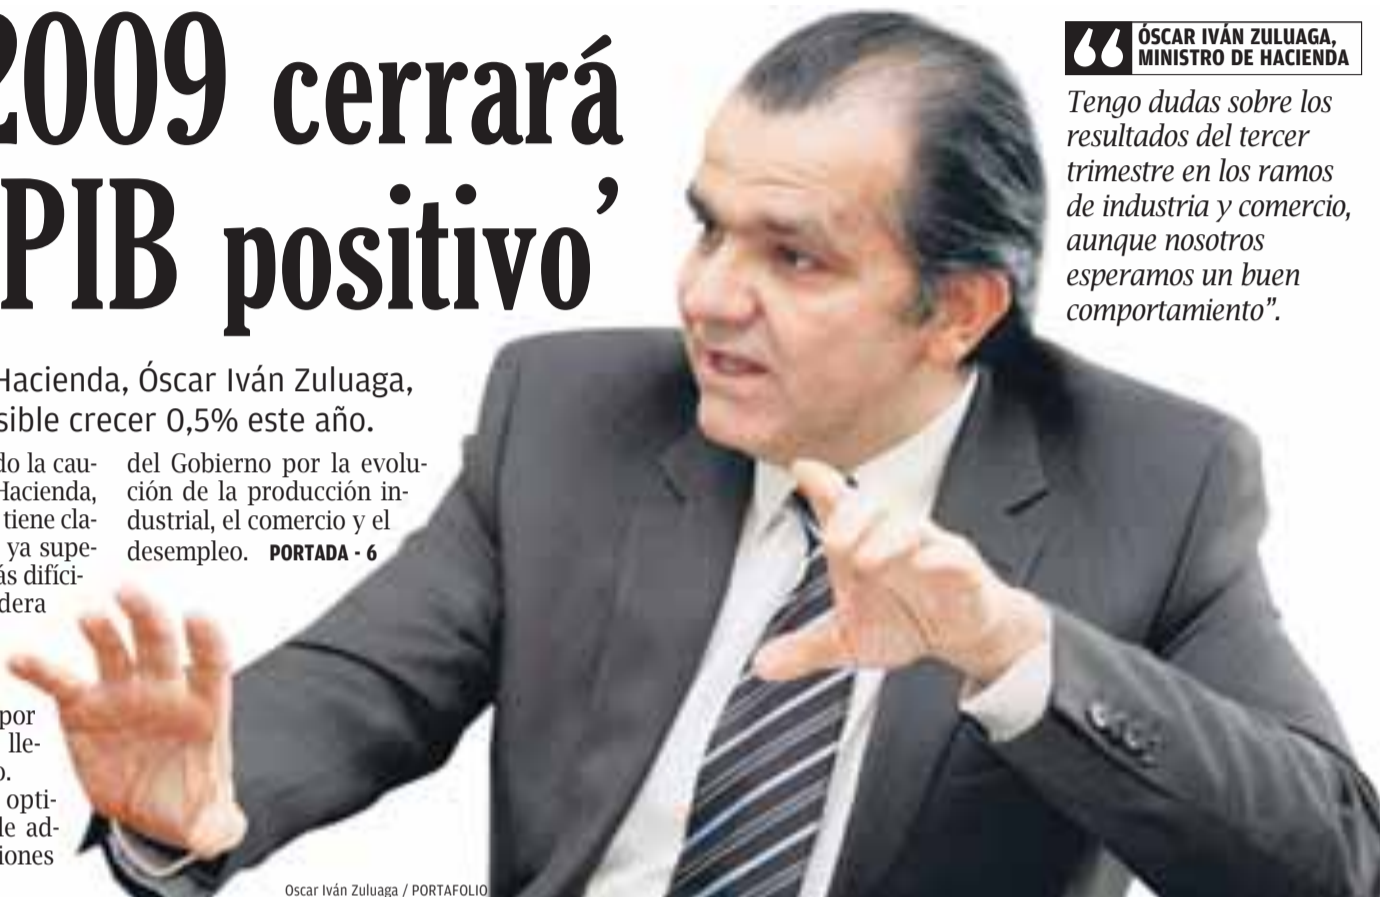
2009 cerrará
PIB positivo'

Hacienda, Óscar Iván Zuluaga,
sible crecer 0,5% este año.

do la cau-
Hacienda,
tiene cla-
ya supe-
ás difíci-
dera

por
lle-
o.
opti-
de ad-
iones

del Gobierno por la evolución de la producción industrial, el comercio y el desempleo. PORTADA - 6

ÓSCAR IVÁN ZULUAGA,
MINISTRO DE HACIENDA

Tengo dudas sobre los resultados del tercer trimestre en los ramos de industria y comercio, aunque nosotros esperamos un buen comportamiento".

Oscar Iván Zuluaga / PORTAFOLIO